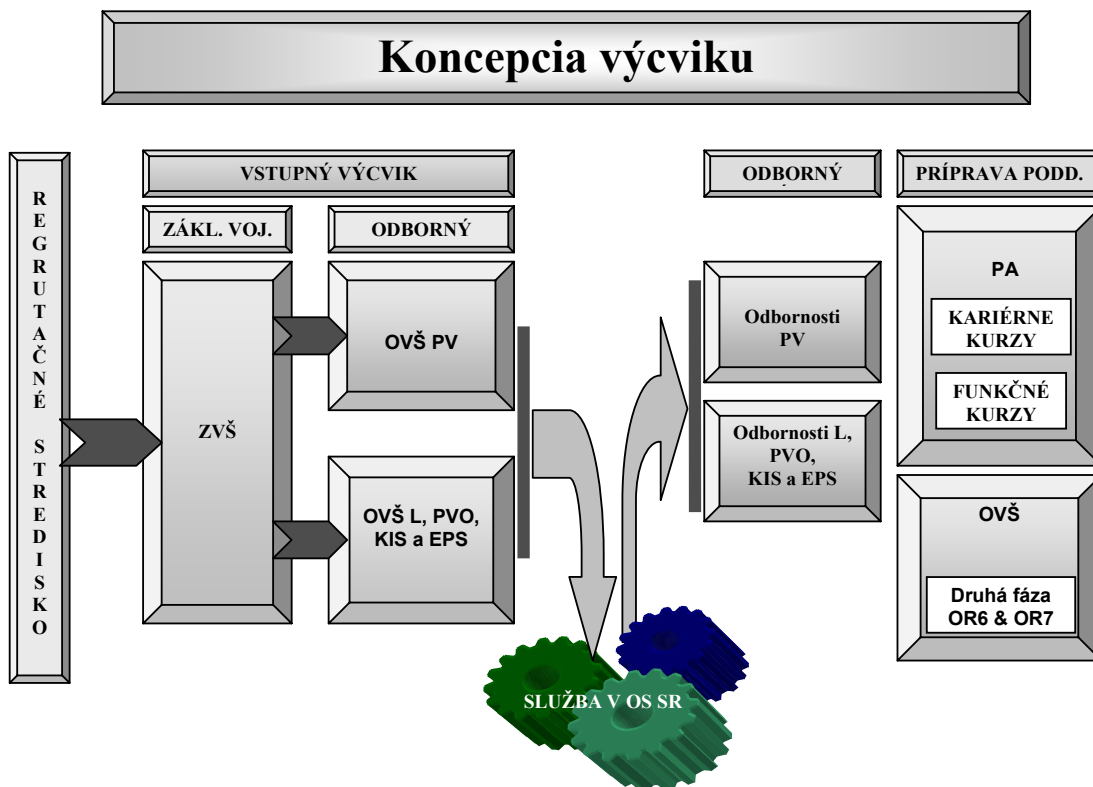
Koncepcia výcviku

REGRUTAČNÉ STREDISKO

VSTUPNÝ VÝCVIK

ZÁKL. VOJ.

ODBORNÝ

ZVŠ

OVŠ PV

OVŠ L, PVO, KIS a EPS

ODBORNÝ

Odbornosti PV

Odbornosti L, PVO, KIS a EPS

PRÍPRAVA PODD.

PA

KARIÉRNE KURZY

FUNKČNÉ KURZY

OVŠ

Druhá fáza OR6 & OR7

SLUŽBA V OS SR